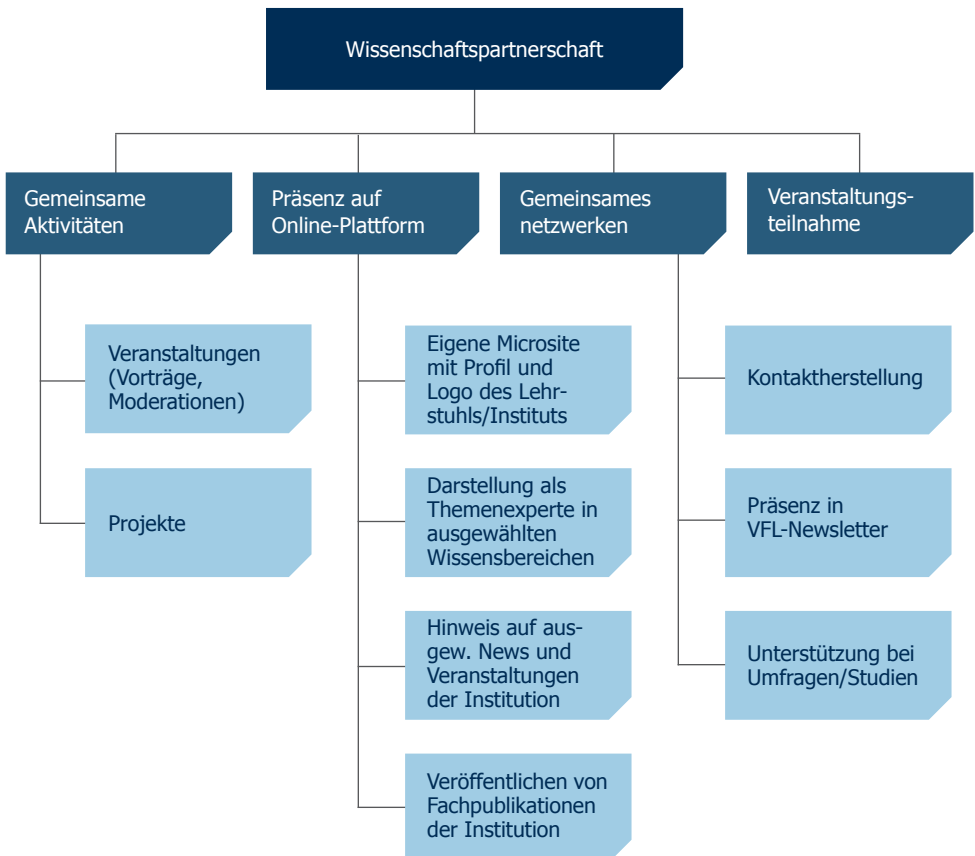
Wissenschaftspartnerschaft

Gemeinsame Aktivitäten

Präsenz auf Online-Plattform

Gemeinsames netzwerken

Veranstaltungsteilnahme

Veranstaltungen (Vorträge, Moderationen)

Projekte

Eigene Microsite mit Profil und Logo des Lehrstuhls/Instituts

Darstellung als Themenexperte in ausgewählten Wissensbereichen

Hinweis auf ausgew. News und Veranstaltungen der Institution

Veröffentlichen von Fachpublikationen der Institution

Kontaktherstellung

Präsenz in VFL-Newsletter

Unterstützung bei Umfragen/Studien